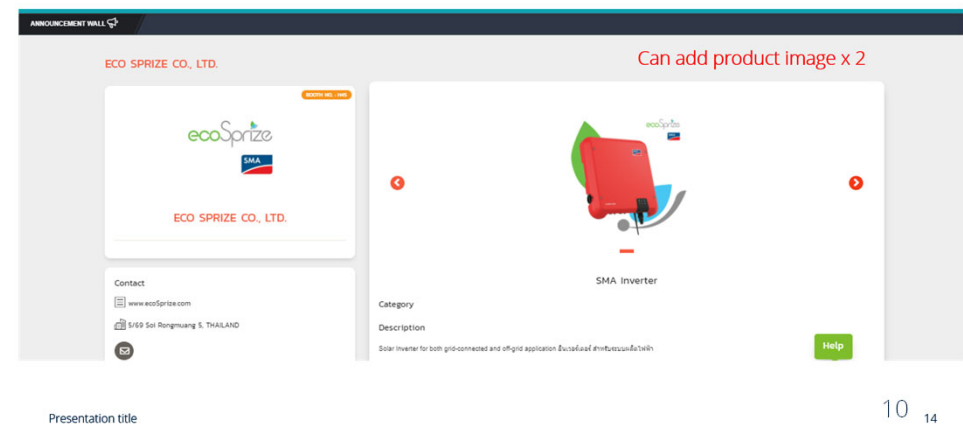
ANNOUNCEMENT WALL

ECO SPRIZE CO., LTD.

Can add product image x 2

BOOTH NO. : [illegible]

ecoSprize

SMA

ECO SPRIZE CO., LTD.

Contact

www.ecoSprize.com

5/69 Soi Rongmuang 5, THAILAND

ecoSprize

SMA

SMA Inverter

Category

Description

Solar Inverter for both grid-connected and off-grid application อินเวอร์เตอร์ สำหรับระบบเชื่อมต่อกับไฟฟ้า

Help

Presentation title

10

14